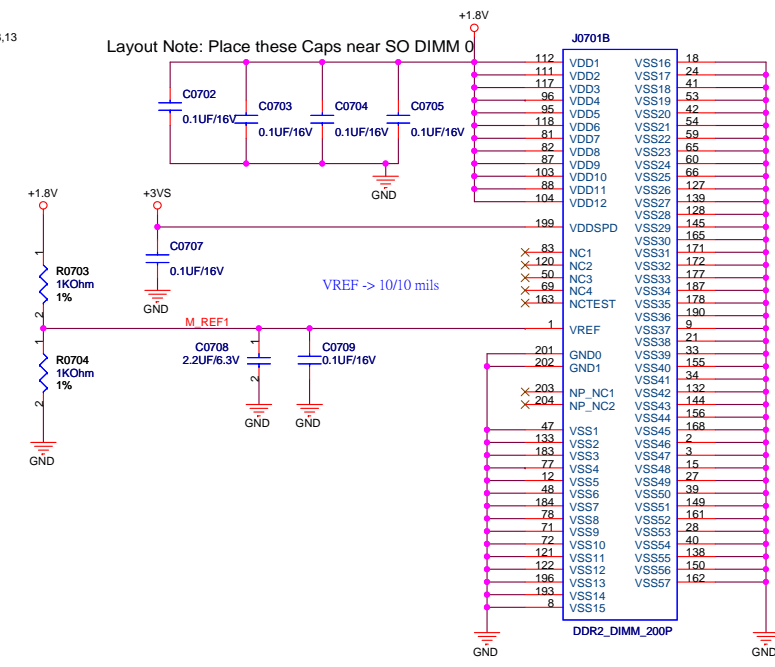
,13

+1.8V

Layout Note: Place these Caps near SO DIMM 0

J0701B

C0702
0.1UF/16V

C0703
0.1UF/16V

C0704
0.1UF/16V

C0705
0.1UF/16V

GND

+1.8V

+3VS

R0703
1KOhm
1%

C0707
0.1UF/16V

GND

VREF -> 10/10 mils

M_REF1

R0704
1KOhm
1%

C0708
2.2UF/6.3V

C0709
0.1UF/16V

GND

GND

GND

| 112 | VDD1 | VSS16 | 18 |
|---|---|---|---|
| 111 | VDD2 | VSS17 | 24 |
| 117 | VDD3 | VSS18 | 41 |
| 96 | VDD4 | VSS19 | 53 |
| 95 | VDD5 | VSS20 | 42 |
| 118 | VDD6 | VSS21 | 54 |
| 81 | VDD7 | VSS22 | 59 |
| 82 | VDD8 | VSS23 | 65 |
| 87 | VDD9 | VSS24 | 60 |
| 103 | VDD10 | VSS25 | 66 |
| 88 | VDD11 | VSS26 | 127 |
| 104 | VDD12 | VSS27 | 139 |
| | | VSS28 | 128 |
| 199 | VDDSPD | VSS29 | 145 |
| | | VSS30 | 165 |
| 83 | NC1 | VSS31 | 171 |
| 120 | NC2 | VSS32 | 172 |
| 50 | NC3 | VSS33 | 177 |
| 69 | NC4 | VSS34 | 187 |
| 163 | NCTEST | VSS35 | 178 |
| | | VSS36 | 190 |
| 1 | VREF | VSS37 | 9 |
| | | VSS38 | 21 |
| 201 | GND0 | VSS39 | 33 |
| 202 | GND1 | VSS40 | 155 |
| | | VSS41 | 34 |
| 203 | NP_NC1 | VSS42 | 132 |
| 204 | NP_NC2 | VSS43 | 144 |
| | | VSS44 | 156 |
| 47 | VSS1 | VSS45 | 168 |
| 133 | VSS2 | VSS46 | 2 |
| 183 | VSS3 | VSS47 | 3 |
| 77 | VSS4 | VSS48 | 15 |
| 12 | VSS5 | VSS49 | 27 |
| 48 | VSS6 | VSS50 | 39 |
| 184 | VSS7 | VSS51 | 149 |
| 78 | VSS8 | VSS52 | 161 |
| 71 | VSS9 | VSS53 | 28 |
| 72 | VSS10 | VSS54 | 40 |
| 121 | VSS11 | VSS55 | 138 |
| 122 | VSS12 | VSS56 | 150 |
| 196 | VSS13 | VSS57 | 162 |
| 193 | VSS14 | | |
| 8 | VSS15 | | |

DDR2_DIMM_200P

GND

GND